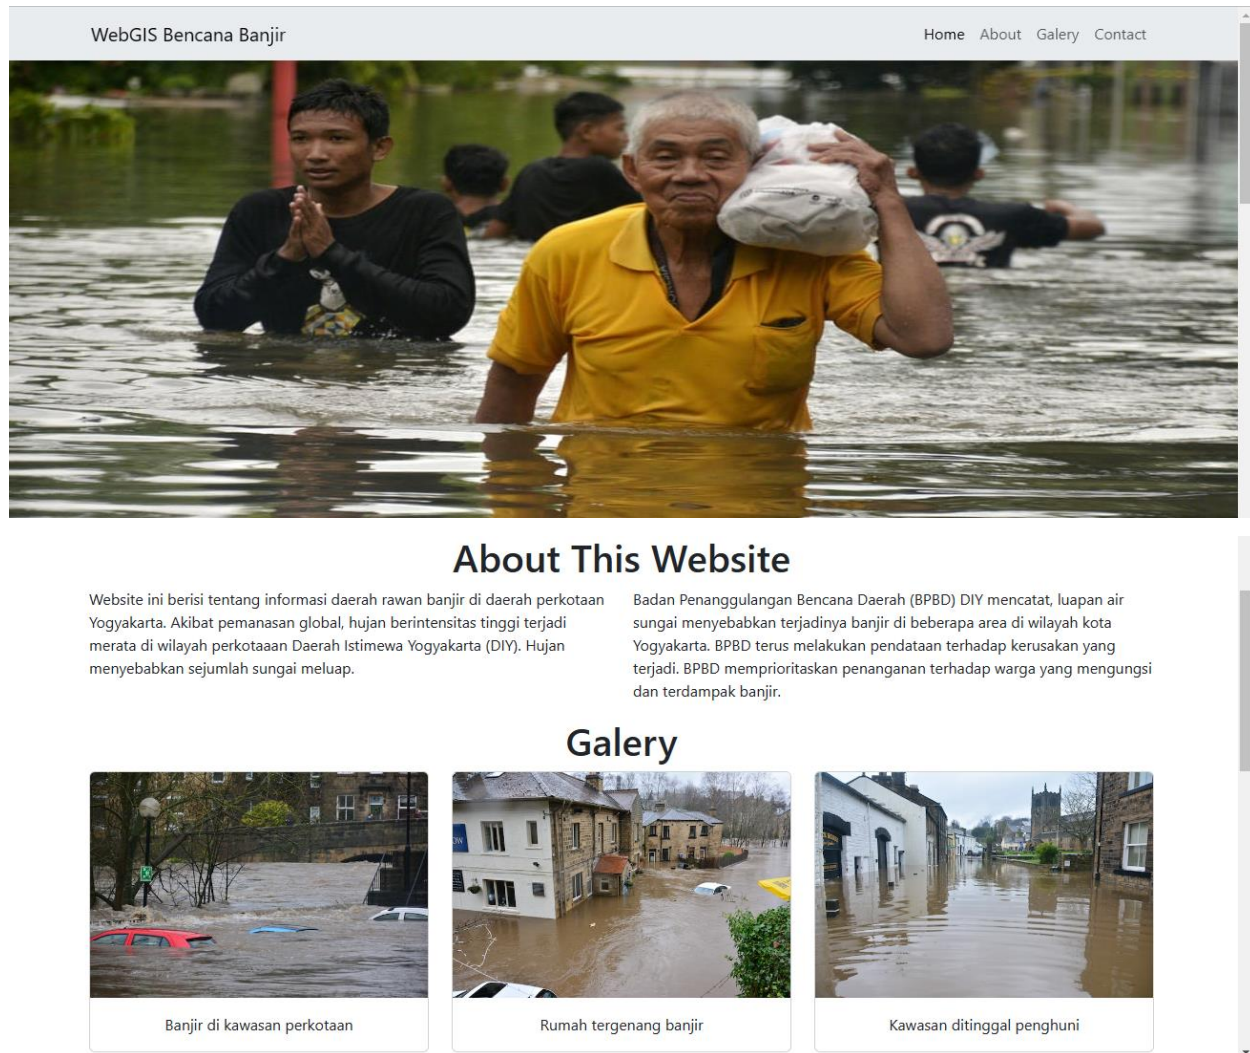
WebGIS Bencana Banjir

Home About Galery Contact

About This Website

Website ini berisi tentang informasi daerah rawan banjir di daerah perkotaan Yogyakarta. Akibat pemanasan global, hujan berintensitas tinggi terjadi merata di wilayah perkotaaan Daerah Istimewa Yogyakarta (DIY). Hujan menyebabkan sejumlah sungai meluap.

Badan Penanggulangan Bencana Daerah (BPBD) DIY mencatat, luapan air sungai menyebabkan terjadinya banjir di beberapa area di wilayah kota Yogyakarta. BPBD terus melakukan pendataan terhadap kerusakan yang terjadi. BPBD memprioritaskan penanganan terhadap warga yang mengungsi dan terdampak banjir.

Galery

Banjir di kawasan perkotaan

Rumah tergenang banjir

Kawasan ditinggal penghuni